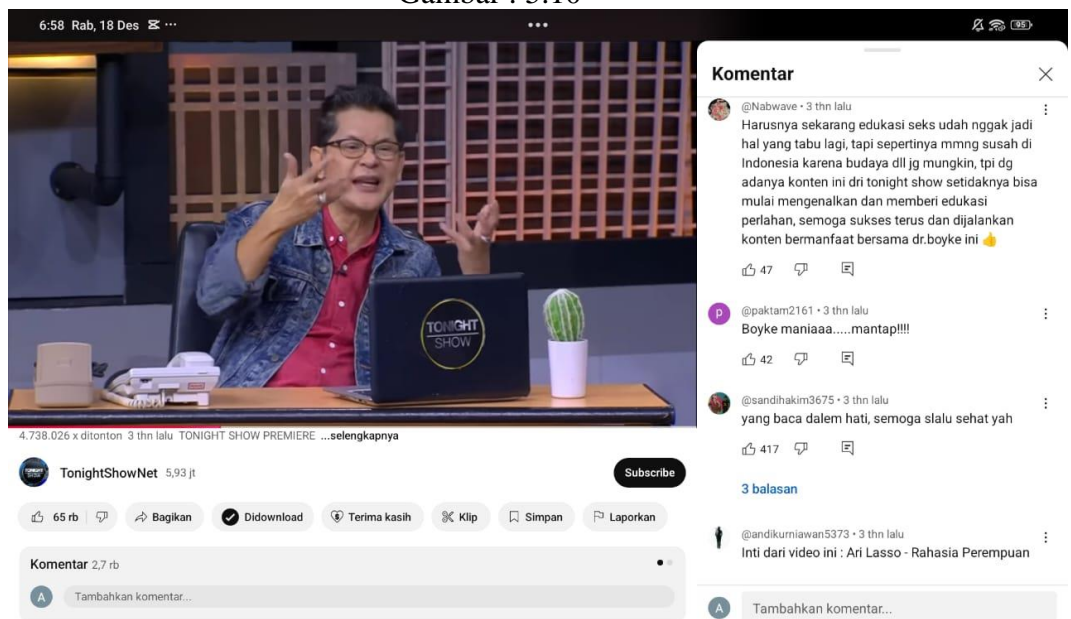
Gambar : 5.10

6:58 Rab, 18 Des

95

TONIGHT SHOW

4.738.026 x ditonton 3 thn lalu TONIGHT SHOW PREMIERE ...selengkapnya

TonightShowNet 5,93 jt

Subscribe

65 rb

Bagikan

Didownload

Terima kasih

Klip

Simpan

Laporkan

Komentar 2,7 rb

Tambahkan komentar...

Komentar

@Nabwave • 3 thn lalu
Harusnya sekarang edukasi seks udah nggak jadi hal yang tabu lagi, tapi sepertinya mmng susah di Indonesia karena budaya dll jg mungkin, tpi dg adanya konten ini dri tonight show setidaknya bisa mulai mengenalkan dan memberi edukasi perlahan, semoga sukses terus dan dijalankan konten bermanfaat bersama dr.boyke ini 👍

47

@paktam2161 • 3 thn lalu
Boyke maniaaa.....mantap!!!!

42

@sandihakim3675 • 3 thn lalu
yang baca dalem hati, semoga slalu sehat yah

417

3 balasan

@andikurniawan5373 • 3 thn lalu
Inti dari video ini : Ari Lasso - Rahasia Perempuan

Tambahkan komentar...